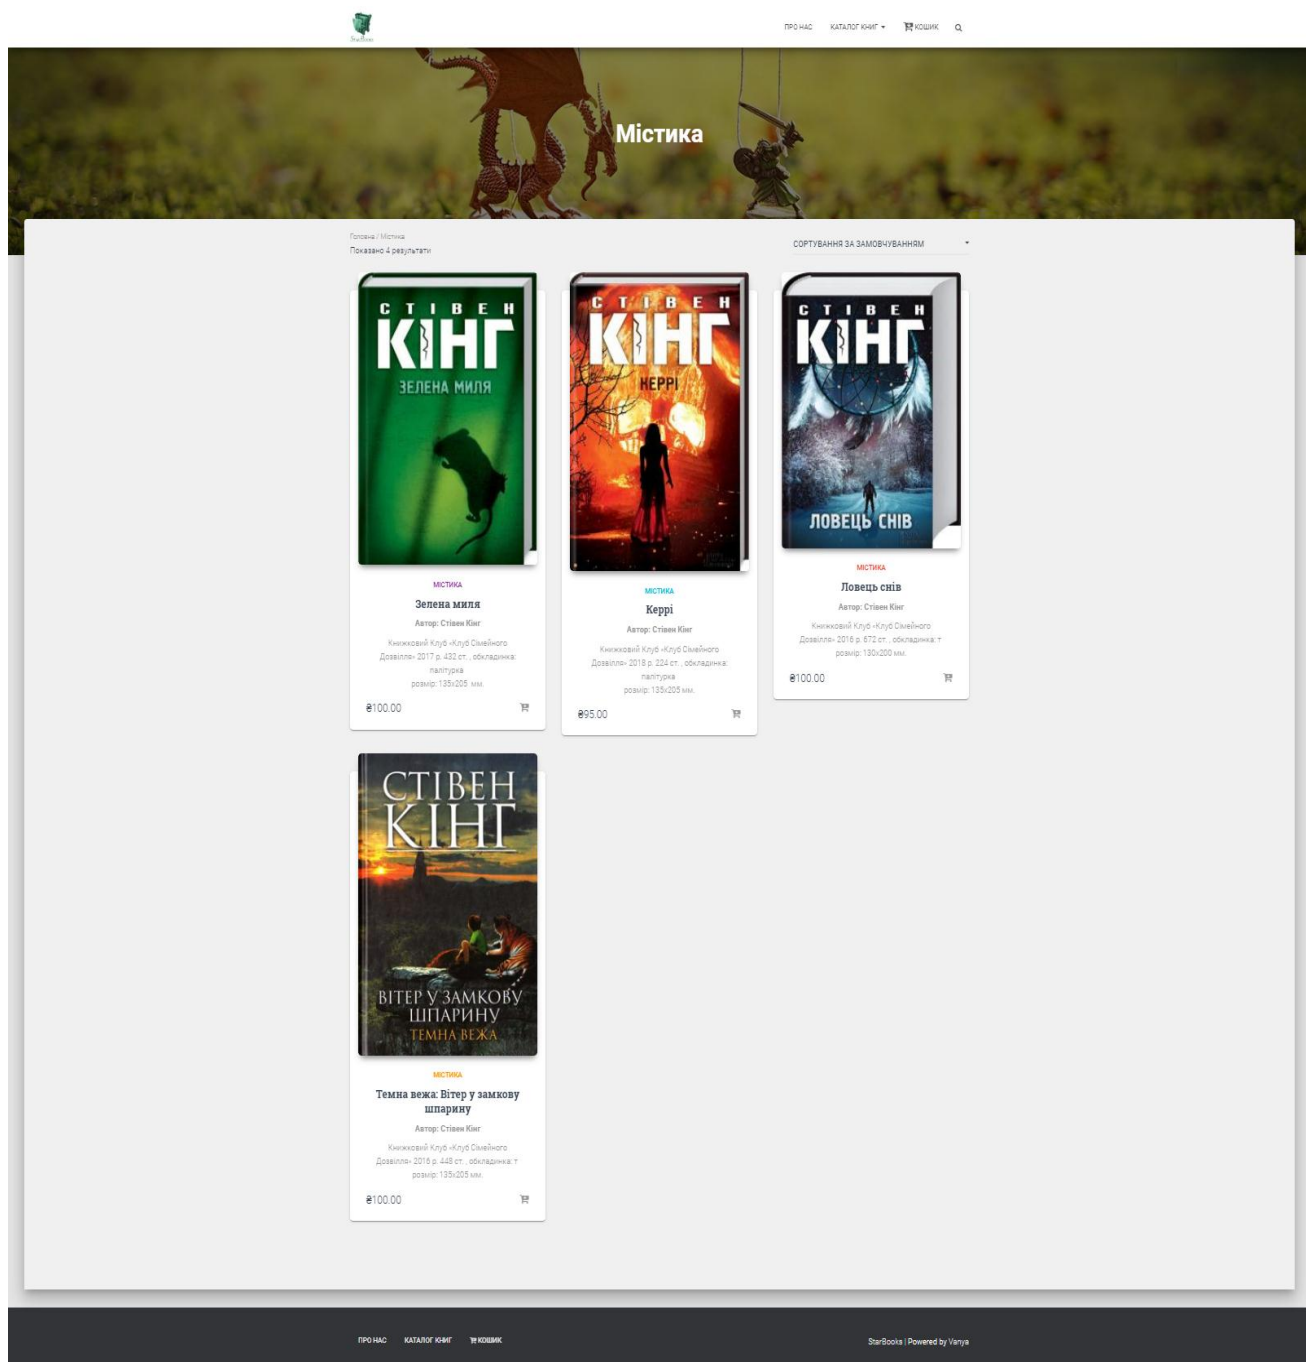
StarBooks

ПРО НАС КАТАЛОГ КНИГ КОШИК

Містика

Головна / Містика
Показано 4 результати

СОРТУВАННЯ ЗА ЗАМОВЧУВАННЯМ

СТІВЕН КІНГ
ЗЕЛЕНА МИЛЯ

МІСТИКА
Зелена миля
Автор: Стівен Кінг
Книжковий Клуб «Клуб Сімейного Дозвілля» 2017 р. 432 ст. , обкладинка: палітурка розмір: 135x205 мм.
₴100.00

СТІВЕН КІНГ
КЕРРІ

МІСТИКА
Керрі
Автор: Стівен Кінг
Книжковий Клуб «Клуб Сімейного Дозвілля» 2018 р. 224 ст. , обкладинка: палітурка розмір: 135x205 мм.
₴95.00

СТІВЕН КІНГ
ЛОВЕЦЬ СНІВ

МІСТИКА
Ловець снів
Автор: Стівен Кінг
Книжковий Клуб «Клуб Сімейного Дозвілля» 2016 р. 672 ст. , обкладинка: т розмір: 130x200 мм.
₴100.00

СТІВЕН КІНГ
ВІТЕР У ЗАМКОВУ ШПАРИНУ
ТЕМНА ВЕЖА

МІСТИКА
Темна вежа: Вітер у замкову шпарину
Автор: Стівен Кінг
Книжковий Клуб «Клуб Сімейного Дозвілля» 2016 р. 448 ст. , обкладинка: т розмір: 135x205 мм.
₴100.00

ПРО НАС КАТАЛОГ КНИГ КОШИК
StarBooks | Powered by Vanya